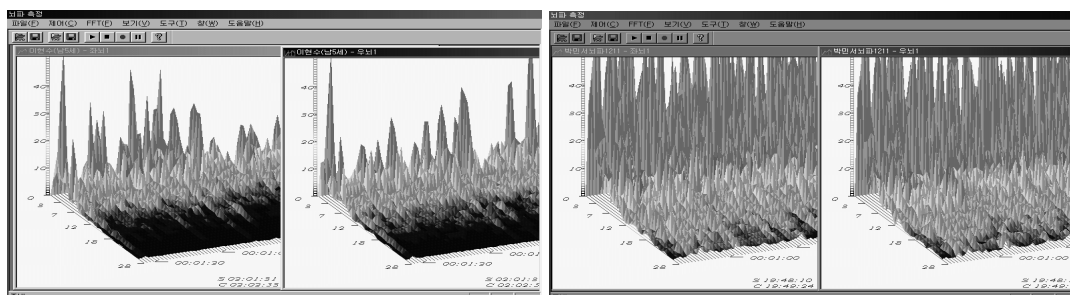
뇌파 측정
파일(F) 제어(C) FFT(F) 보기(V) 도구(T) 창(W) 도움말(H)
이현수(남5세) - 좌뇌1
40
30
20
10
0
2
7
12
18
28
00:01:20
S 02:01:31
C 02:02:33
이현수(남5세) - 우뇌1
00:01:20
S 02:01:3
C 02:02:3

뇌파 측정
파일(F) 제어(C) FFT(F) 보기(V) 도구(T) 창(W) 도움말(H)
박민서뇌파1211 - 좌뇌1
40
30
20
10
0
2
7
12
18
28
00:01:00
S 19:48:10
C 19:49:24
박민서뇌파1211 - 우뇌1
00:01
S 19:48:
C 19:49: